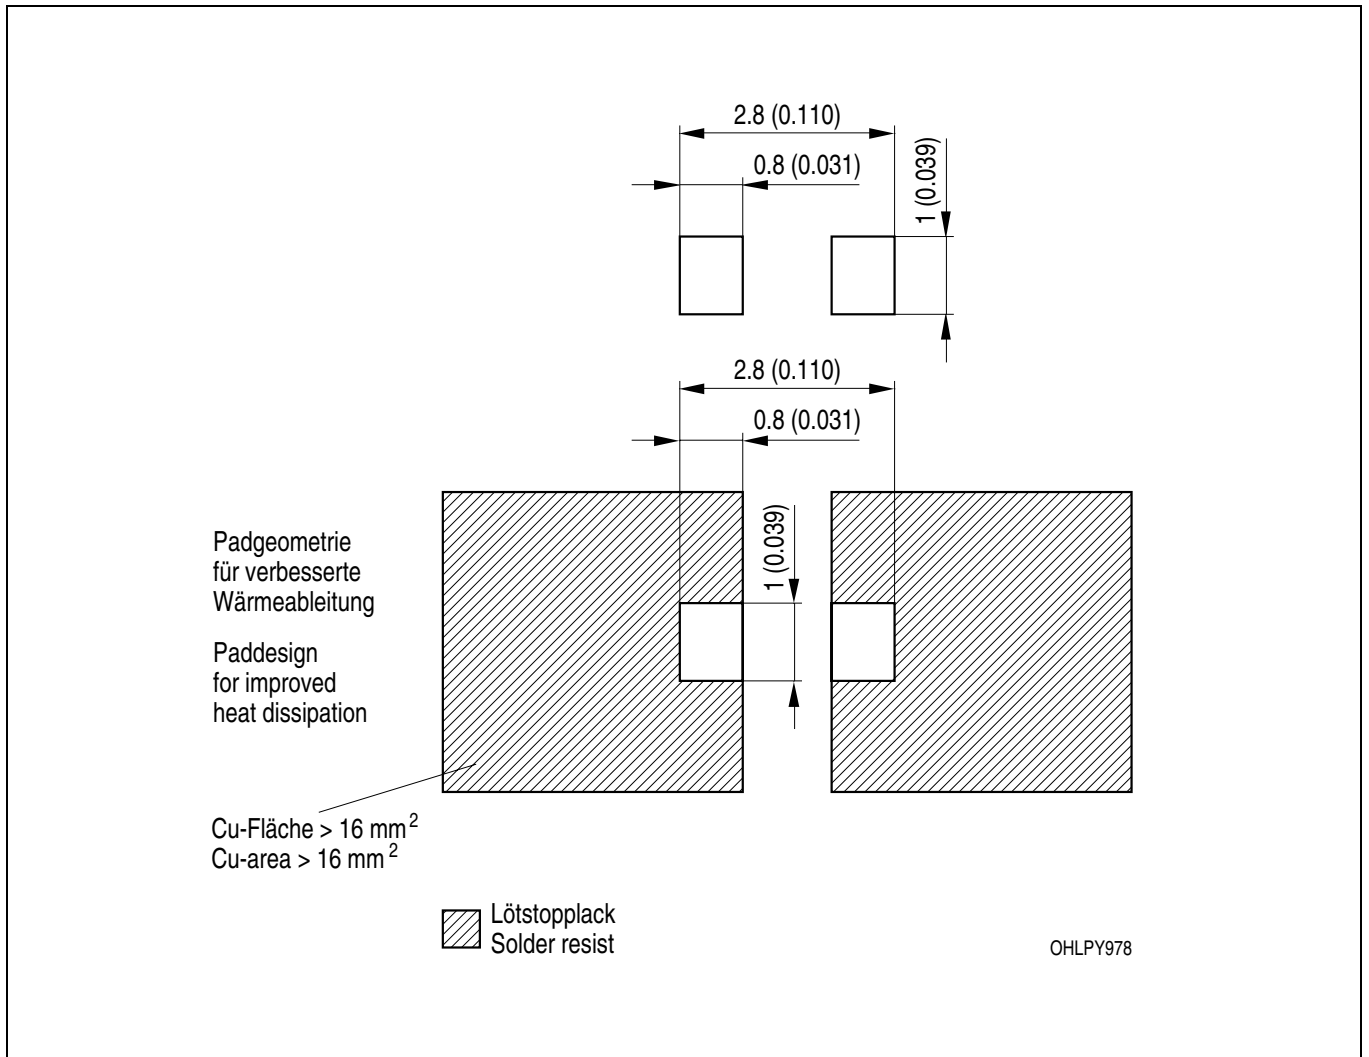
2.8 (0.110)
0.8 (0.031)
1 (0.039)

2.8 (0.110)
0.8 (0.031)
1 (0.039)

Padgeometrie für verbesserte Wärmeableitung

Paddesign for improved heat dissipation

Cu-Fläche > 16 mm$^2$
Cu-area > 16 mm$^2$

Lötstopplack
Solder resist

OHLPY978